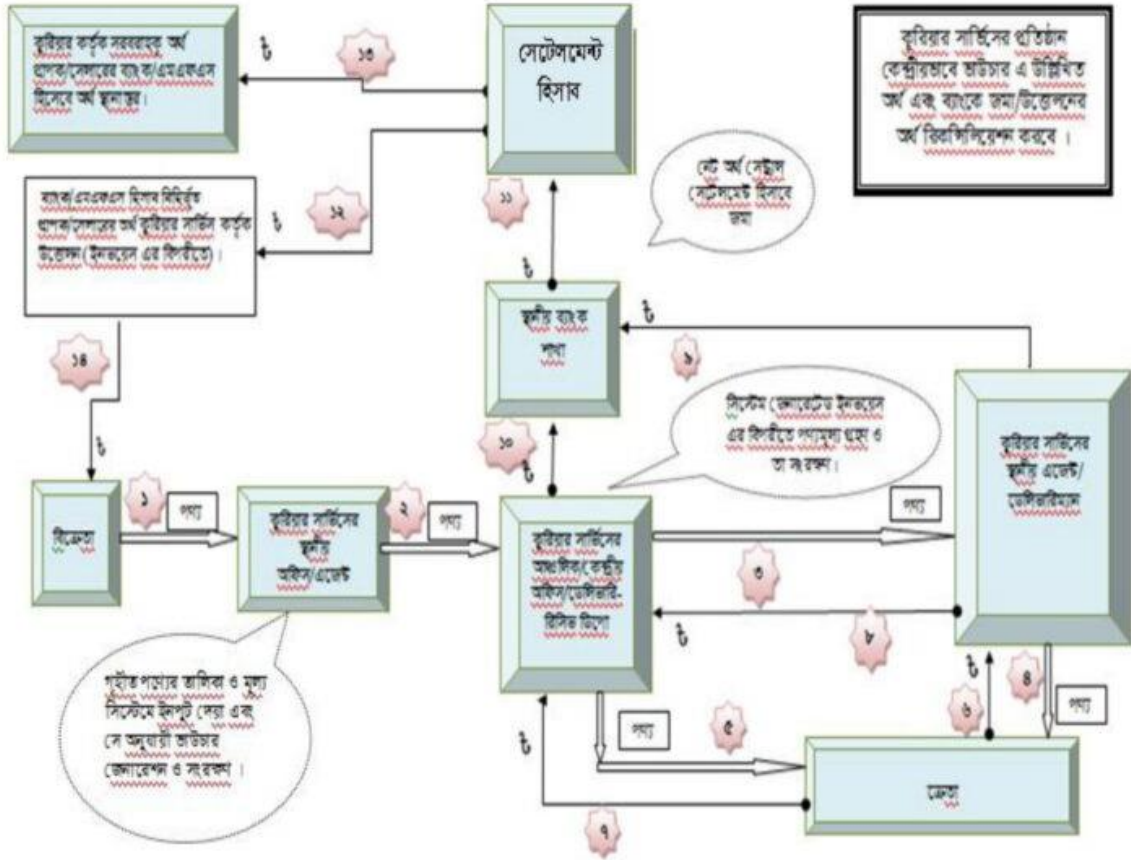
কুরিয়ার কর্তৃক সরবরাহের অর্থ প্রাপকদের ব্যাংক/এমএফএস হিসেবে অর্থ হস্তান্তর।

১৩

৳

সেটেলমেন্ট হিসাব

কুরিয়ার সার্ভিসের প্রতিষ্ঠান কেন্দ্রীয়ভাবে ভাউচার এ উল্লিখিত অর্থ এবং ব্যাংকে জমা/উত্তোলনের অর্থ রিকন্সিলিয়েশন করবে।

নেট অর্থ সেন্ট্রাল সেটেলমেন্ট হিসেবে জমা

১১

ব্যাংক/এমএফএস হিসাব বহির্ভূত প্রাপকদের অর্থ কুরিয়ার সার্ভিস কর্তৃক উত্তোলন (ইনভয়েস এর ভিত্তিতে)।

১২

৳

৳

স্থানীয় ব্যাংক শাখা

৳

৯

১৪

সিস্টেম জেনারেটেড ইনভয়েস এর ভিত্তিতে পণ্যমূল্য গ্রহণ ও তা সংরক্ষণ।

১০

৳

কুরিয়ার সার্ভিসের স্থানীয় এজেন্ট/ডেলিভারিম্যান

৳

বিক্রেতা

১

পণ্য

কুরিয়ার সার্ভিসের স্থানীয় অফিস/এজেন্ট

২

পণ্য

কুরিয়ার সার্ভিসের আঞ্চলিক/কেন্দ্রীয় অফিস/ডেলিভারি-রিসিভ ডিপো

পণ্য

৩

৳

৮

গৃহীত পণ্যের তালিকা ও মূল্য সিস্টেমে ইনপুট দেয়া এবং সে অনুযায়ী ভাউচার জেনারেশন ও সংরক্ষণ।

৳

৬

৪

পণ্য

পণ্য

৫

৳

ক্রেতা

৭